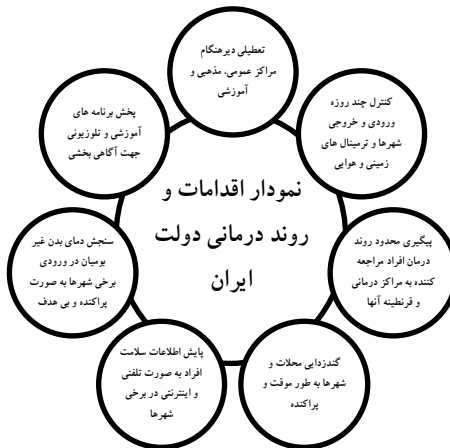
نمودار اقدامات و روند درمانی دولت ایران

تعطیلی دیرهنگام مراکز عمومی، مذهبی و آموزشی

کنترل چند روزه ورودی و خروجی شهرها و ترمینال های زمینی و هوایی

پیگیری محدود روند درمان افراد مراجعه کننده به مراکز درمانی و قرنطینه آنها

گندزدایی محلات و شهرها به طور موقت و پراکنده

پایش اطلاعات سلامت افراد به صورت تلفنی و اینترنتی در برخی شهرها

سنجش دمای بدن غیر بومیان در ورودی برخی شهرها به صورت پراکنده و بی هدف

پخش برنامه های آموزشی و تلویزیونی جهت آگاهی بخشی